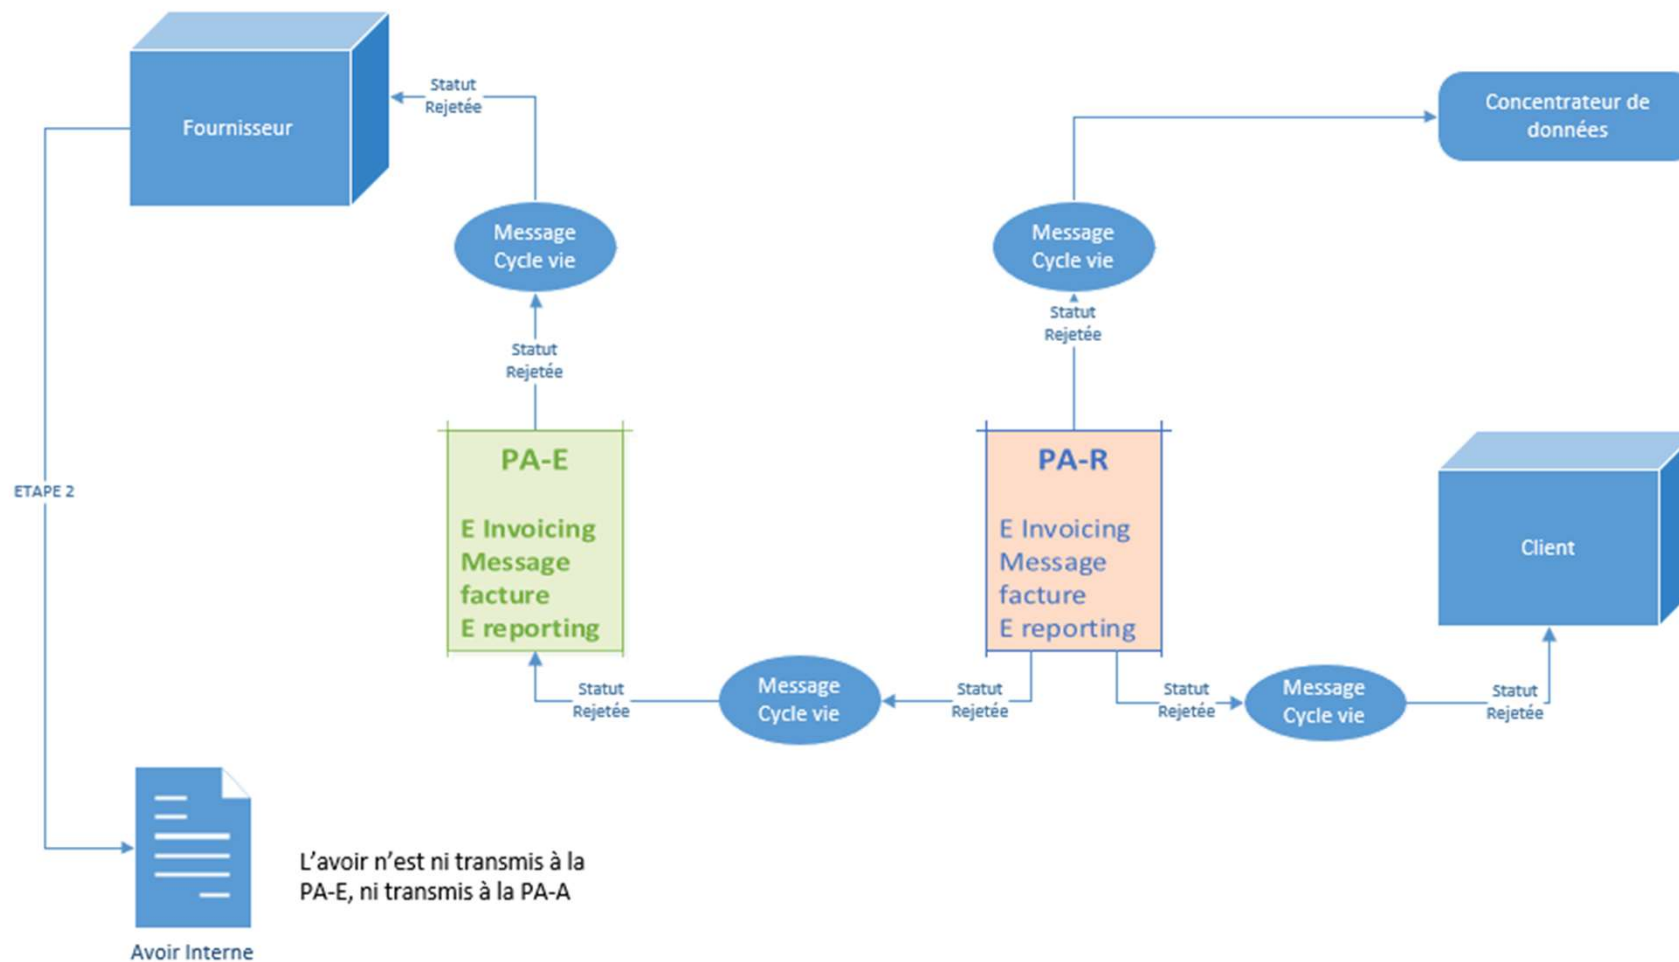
Fournisseur

Statut Rejetée

Concentrateur de données

Message Cycle vie

Message Cycle vie

Statut Rejetée

Statut Rejetée

ETAPE 2

PA-E

E Invoicing Message facture E reporting

PA-R

E Invoicing Message facture E reporting

Client

Statut Rejetée

Message Cycle vie

Statut Rejetée

Statut Rejetée

Message Cycle vie

Statut Rejetée

L'avoir n'est ni transmis à la PA-E, ni transmis à la PA-A

Avoir Interne